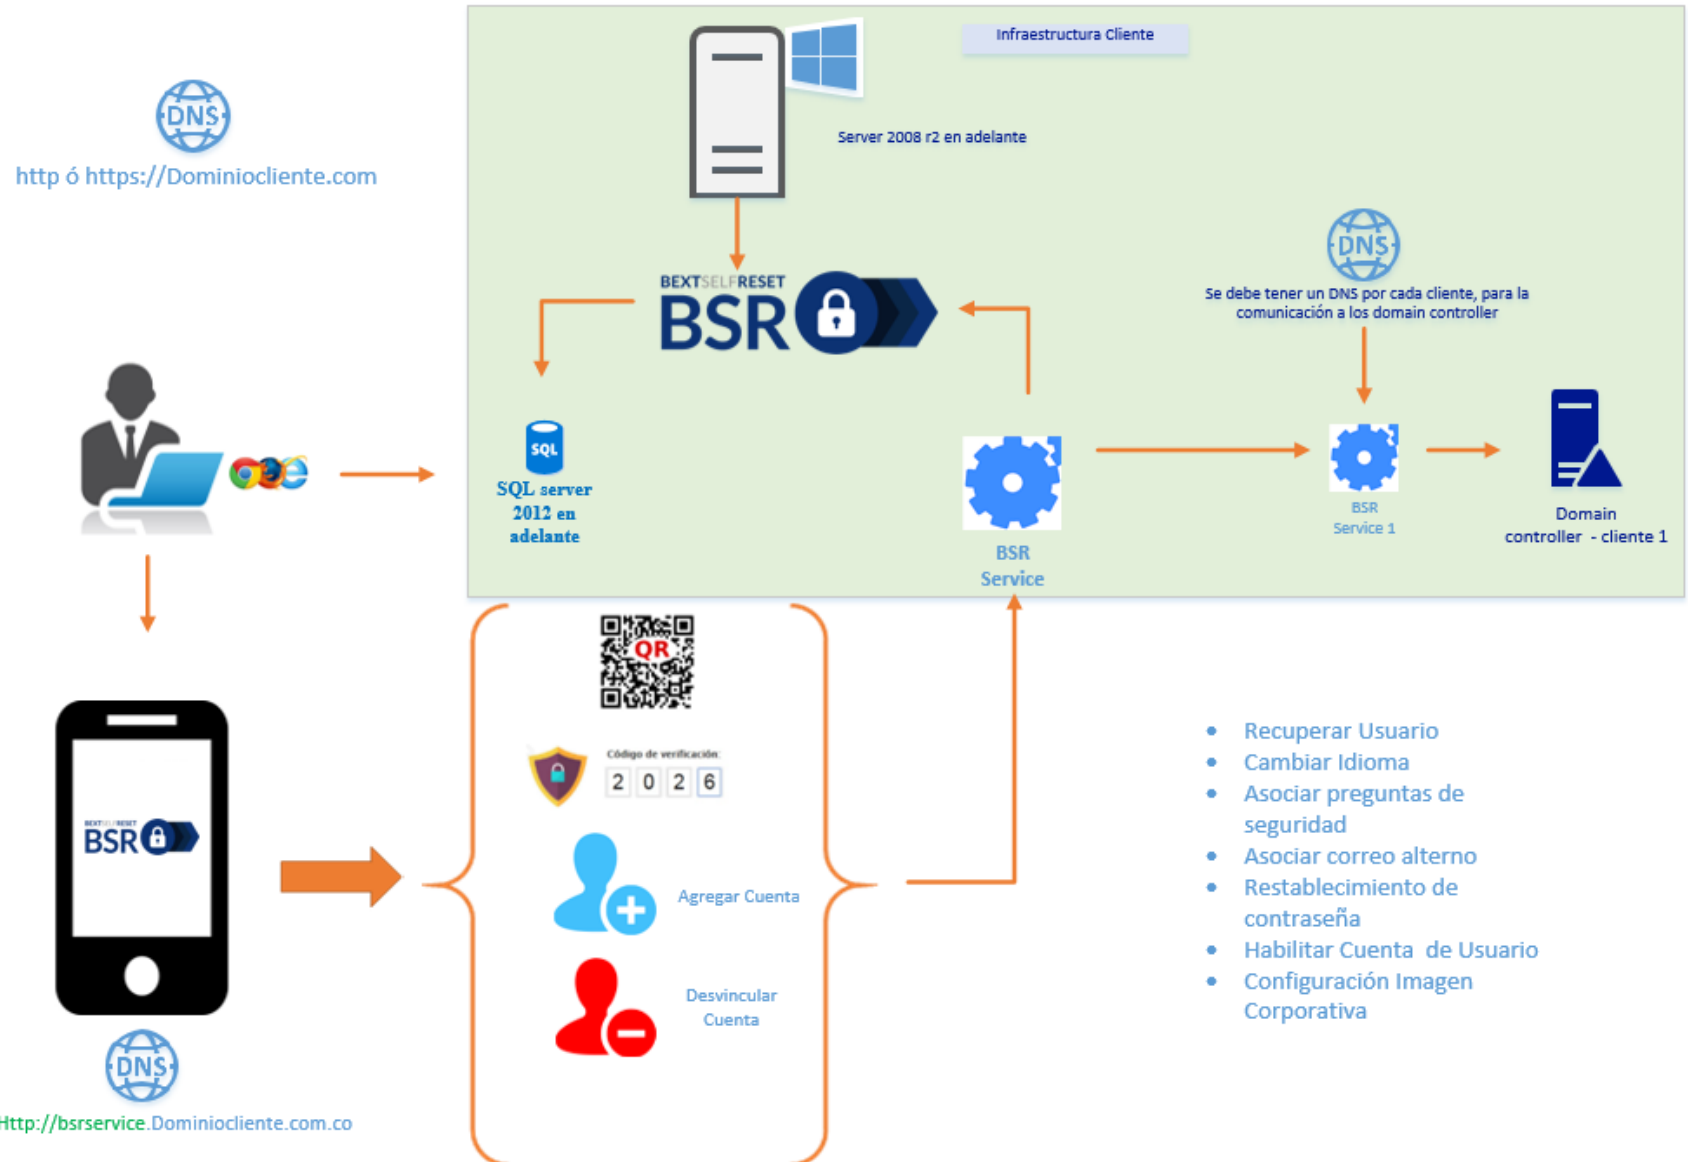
DNS
http ó https://Dominiocliente.com

Infraestructura Cliente

Server 2008 r2 en adelante

BEXTSELFRESET
BSR

DNS
Se debe tener un DNS por cada cliente, para la comunicación a los domain controller

SQL
SQL server 2012 en adelante

BSR Service

BSR Service 1

Domain controller - cliente 1

QR

Código de verificación:
2 0 2 6

Agregar Cuenta

Desvincular Cuenta

BEXTSELFRESET
BSR

DNS
Http://bsrservice.Dominiocliente.com.co

• Recuperar Usuario
• Cambiar Idioma
• Asociar preguntas de seguridad
• Asociar correo alterno
• Restablecimiento de contraseña
• Habilitar Cuenta de Usuario
• Configuración Imagen Corporativa